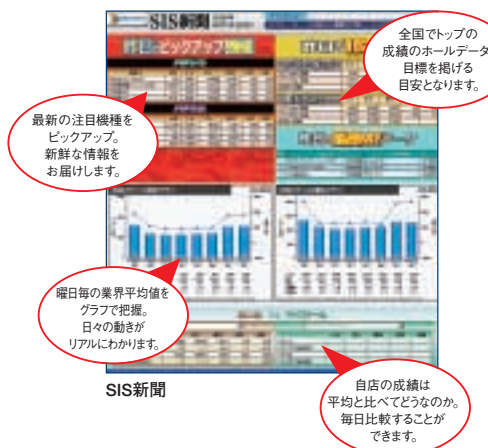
SIS新聞

全国でトップの成績のホールデータ目標を掲げる目安となります。

最新の注目機種をピックアップ。新鮮な情報をお届けします。

曜日毎の業界平均値をグラフで把握。日々の動きがリアルにわかります。

自店の成績は平均と比べてどうなのか。毎日比較することができます。

SIS新聞